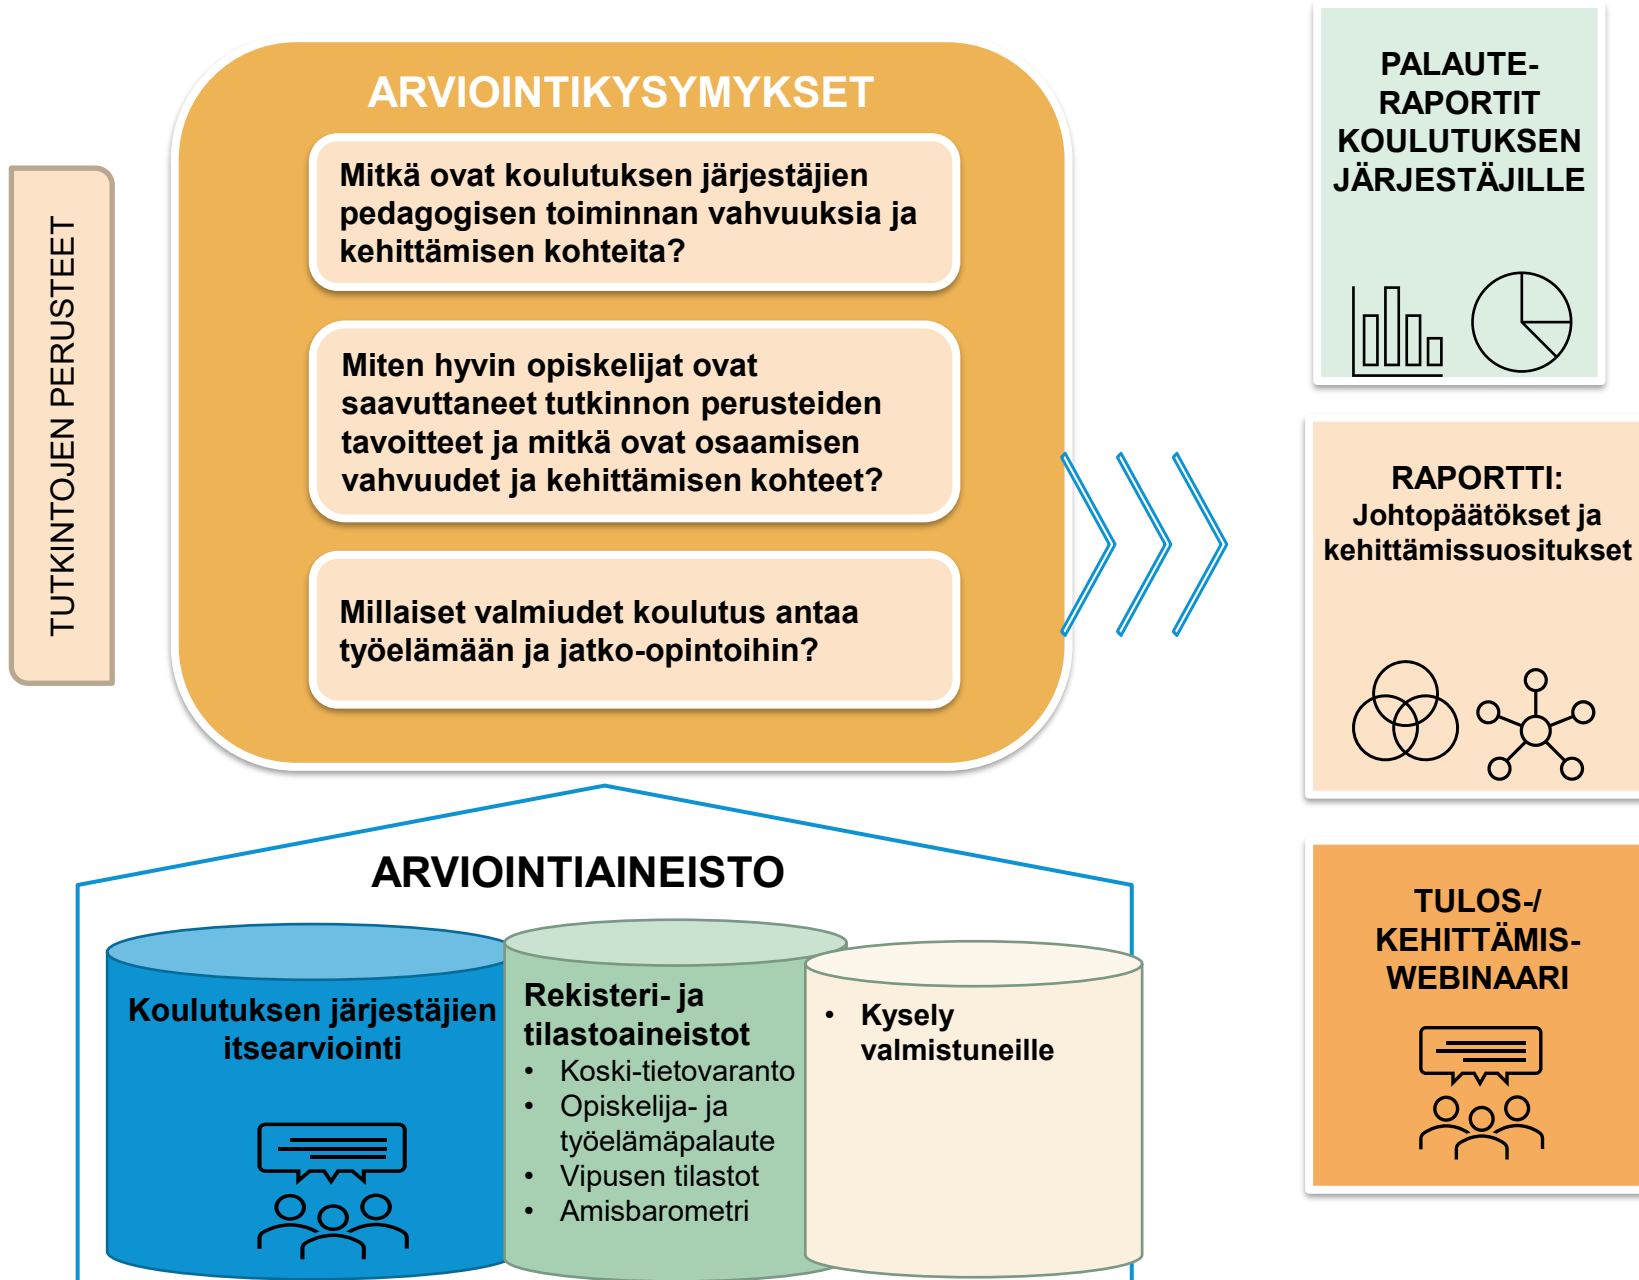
TUTKINTOJEN PERUSTEET

ARVIOINTIKYSYMYKSET

Mitkä ovat koulutuksen järjestäjien pedagogisen toiminnan vahvuuksia ja kehittämisen kohteita?

Miten hyvin opiskelijat ovat saavuttaneet tutkinnon perusteiden tavoitteet ja mitkä ovat osaamisen vahvuudet ja kehittämisen kohteet?

Millaiset valmiudet koulutus antaa työelämään ja jatko-opintoihin?

PALAUTE-RAPORTIT KOULUTUKSEN JÄRJESTÄJILLE

RAPORTTI: Johtopäätökset ja kehittämissuositukset

TULOS-/ KEHITTÄMIS-WEBINAARI

ARVIOINTIAINEISTO

Koulutuksen järjestäjien itsearviointi

Rekisteri- ja tilastoaineistot
• Koski-tietovaranto
• Opiskelija- ja työelämäpalaute
• Vipusen tilastot
• Amisbarometri

• Kysely valmistuneille